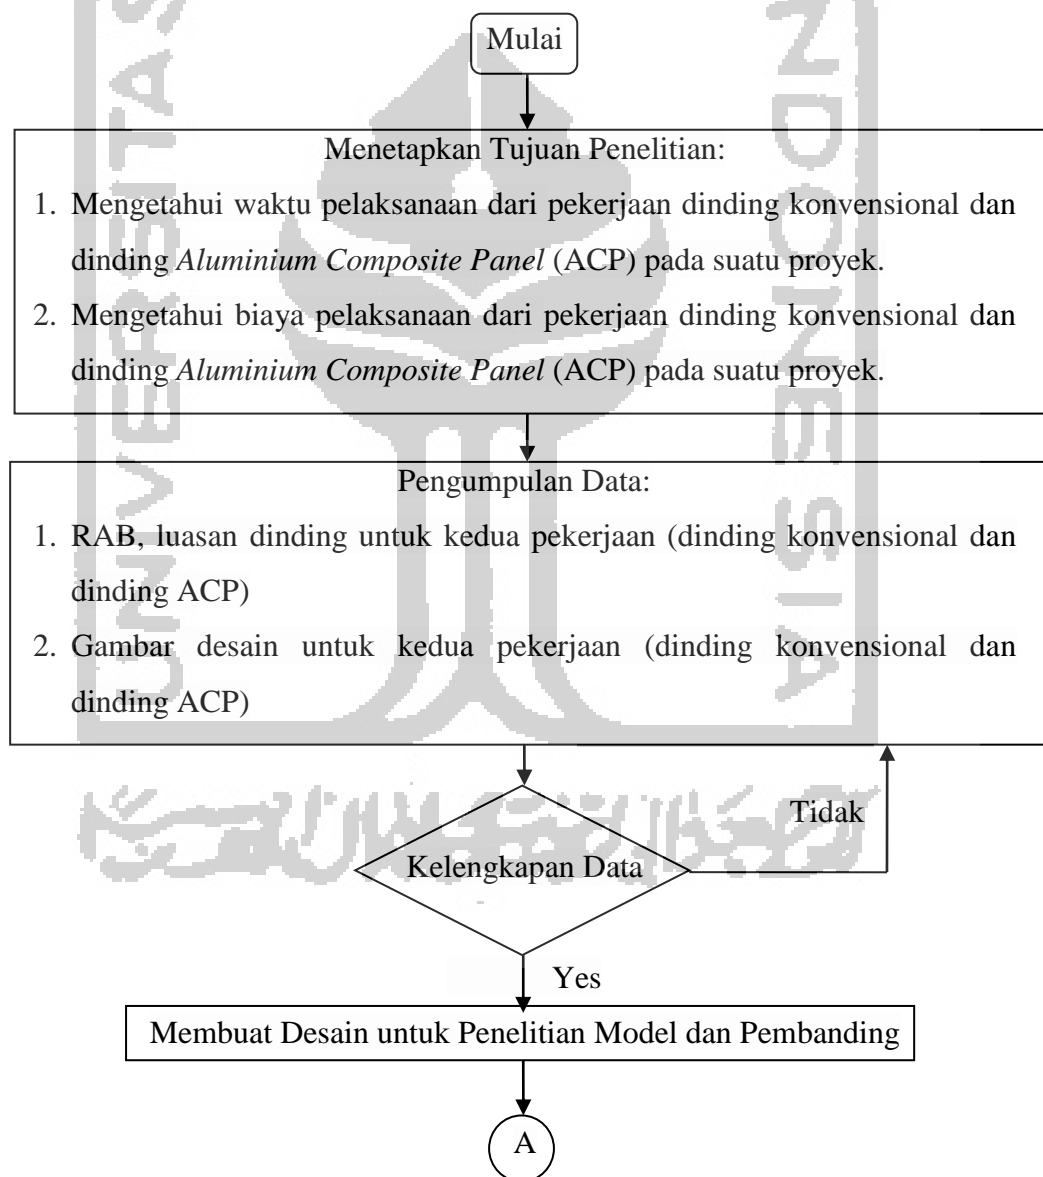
Mulai

Menetapkan Tujuan Penelitian:

1. Mengetahui waktu pelaksanaan dari pekerjaan dinding konvensional dan dinding *Aluminium Composite Panel* (ACP) pada suatu proyek.
2. Mengetahui biaya pelaksanaan dari pekerjaan dinding konvensional dan dinding *Aluminium Composite Panel* (ACP) pada suatu proyek.

Pengumpulan Data:

1. RAB, luasan dinding untuk kedua pekerjaan (dinding konvensional dan dinding ACP)
2. Gambar desain untuk kedua pekerjaan (dinding konvensional dan dinding ACP)

Kelengkapan Data

Tidak

Yes

Membuat Desain untuk Penelitian Model dan Pembanding

A